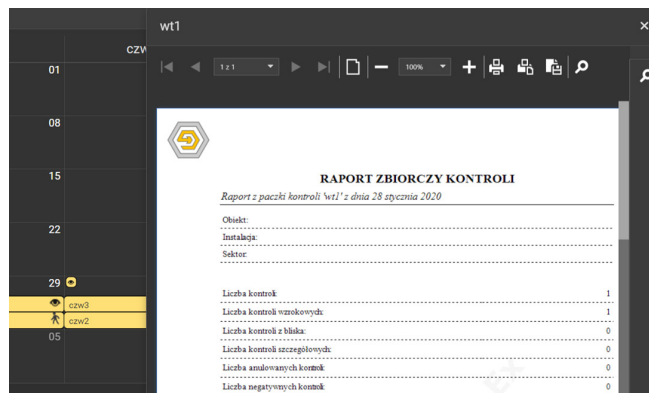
czw

01

08

15

22

29

czw3

czw2

05

wt1

×

1 z 1

100%

RAPORT ZBIORCZY KONTROLI

Raport z paczki kontroli 'wt1' z dnia 28 stycznia 2020

Obiekt:

Instalacja:

Sektor:

| | |
|---|---|
| Liczba kontroli: | 1 |
| Liczba kontroli wzrokowych: | 1 |
| Liczba kontroli z bliska: | 0 |
| Liczba kontroli szczegółowych: | 0 |
| Liczba anulowanych kontroli: | 0 |
| Liczba negatywnych kontroli: | 0 |